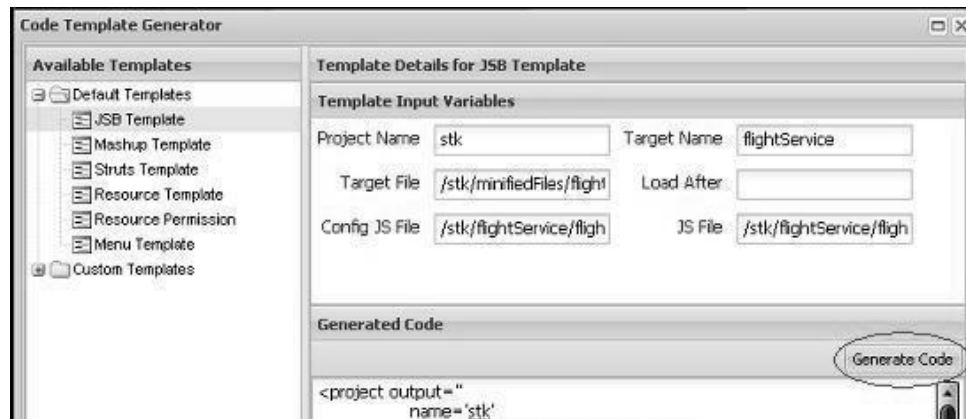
Code Template Generator

Available Templates

Default Templates
JSB Template
Mashup Template
Struts Template
Resource Template
Resource Permission
Menu Template
Custom Templates

Template Details for JSB Template

Template Input Variables

Project Name stk
Target Name flightService
Target File /stk/minifiedFiles/fligh
Load After
Config JS File /stk/flightService/fligh
JS File /stk/flightService/fligh

Generated Code

Generate Code

<project output="
name='stk'